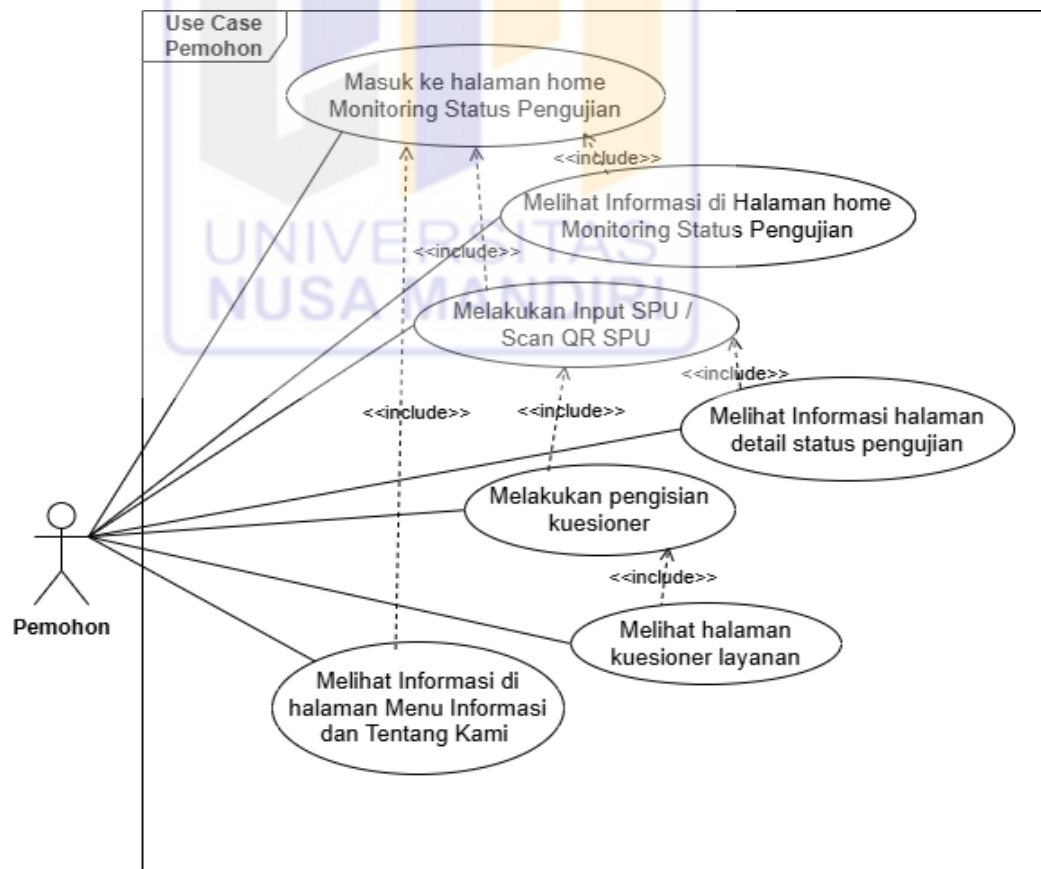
Use Case Pemohon

Masuk ke halaman home Monitoring Status Pengujian

<<include>>

Melihat Informasi di Halaman home Monitoring Status Pengujian

<<include>>

UNIVERSITAS NUSA MANDIRI

Melakukan Input SPU / Scan QR SPU

<<include>>

<<include>>

<<include>>

Melihat Informasi halaman detail status pengujian

Melakukan pengisian kuesioner

<<include>>

Pemohon

Melihat halaman kuesioner layanan

Melihat Informasi di halaman Menu Informasi dan Tentang Kami